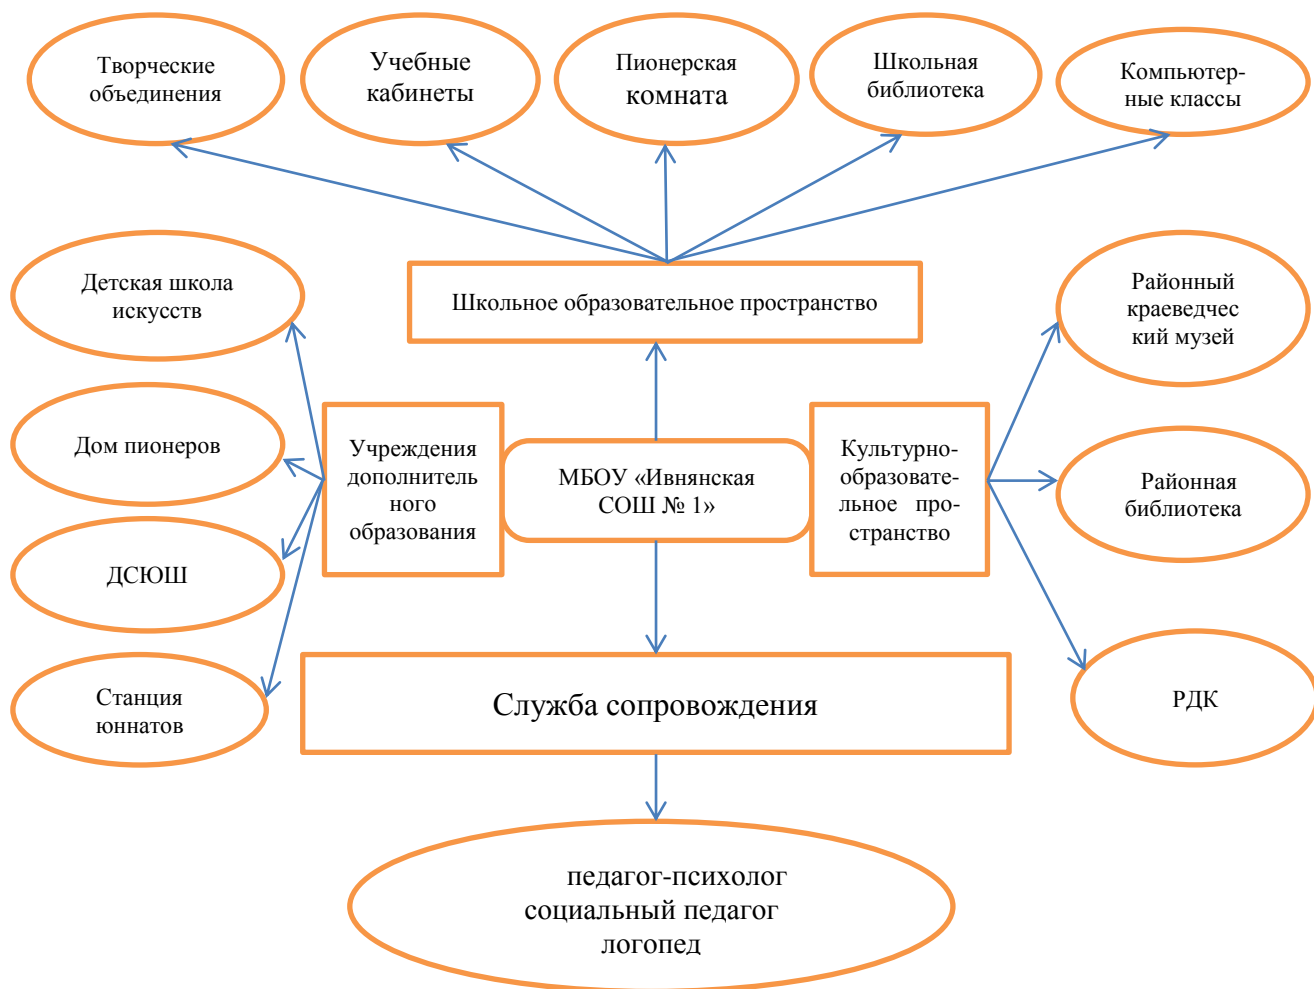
Творческие объединения

Учебные кабинеты

Пионерская комната

Школьная библиотека

Компьютерные классы

Школьное образовательное пространство

Детская школа искусств

Дом пионеров

ДСЮШ

Станция юннатов

Учреждения дополнительного образования

МБОУ «Ивнянская СОШ № 1»

Культурно-образовательное пространство

Районный краеведческий музей

Районная библиотека

РДК

Служба сопровождения

педагог-психолог
социальный педагог
логопед